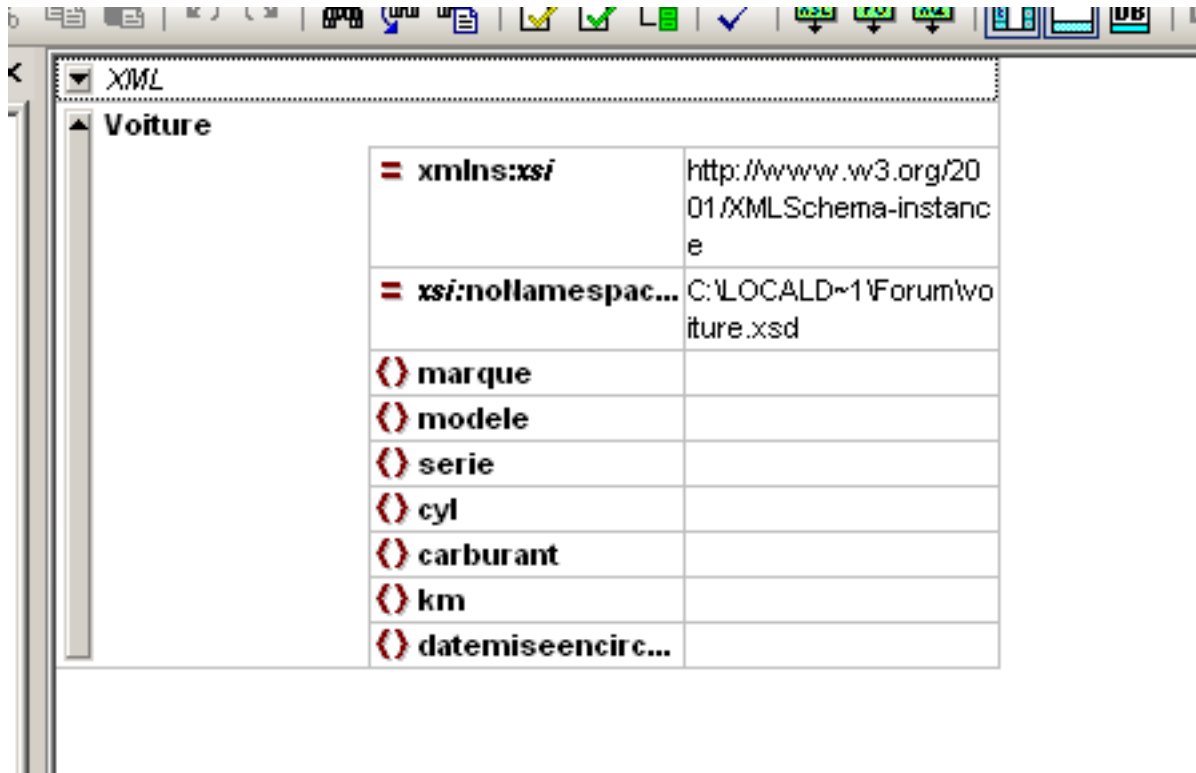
XML

Voiture

| | |
|---|---|
| = xmlns:xsi | http://www.w3.org/2001/XMLSchema-instance |
| = xsi:noNamespac... | C:\LOCALD~1\Forum\voiture.xsd |
| {} marque | |
| {} modele | |
| {} serie | |
| {} cyl | |
| {} carburant | |
| {} km | |
| {} datemiseencirc... | |